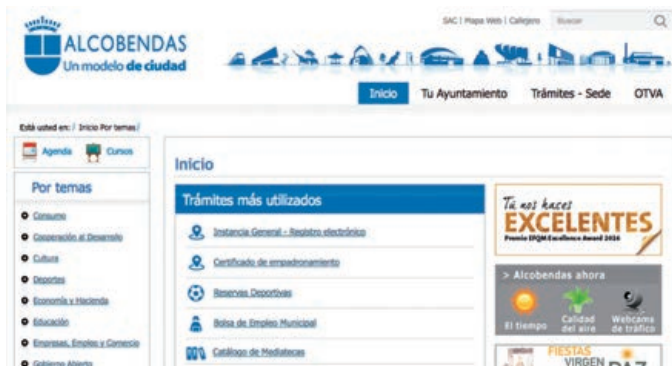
ALCOBENDAS
Un modelo de ciudad

SAC | Mapa Web | Callejero Buscar

Inicio Tu Ayuntamiento Trámites - Sede OTVA

Está usted en: / Inicio Por temas /

Agenda Cursos

Por temas

Consumo
Cooperación al Desarrollo
Cultura
Deportes
Economía y Hacienda
Educación
Empresas, Empleo y Comercio
Gobierno Abierto

Inicio

Trámites más utilizados

Instancia General - Registro electrónico
Certificado de empadronamiento
Reservas Deportivas
Bolsa de Empleo Municipal
Catálogo de Mediatecas

Tú nos haces
EXCELENTES
Premio EFQM Excellence Award 2016

> Alcobendas ahora
El tiempo
Calidad del aire
Webcams de tráfico

FIESTAS
VIRGEN
PAZ